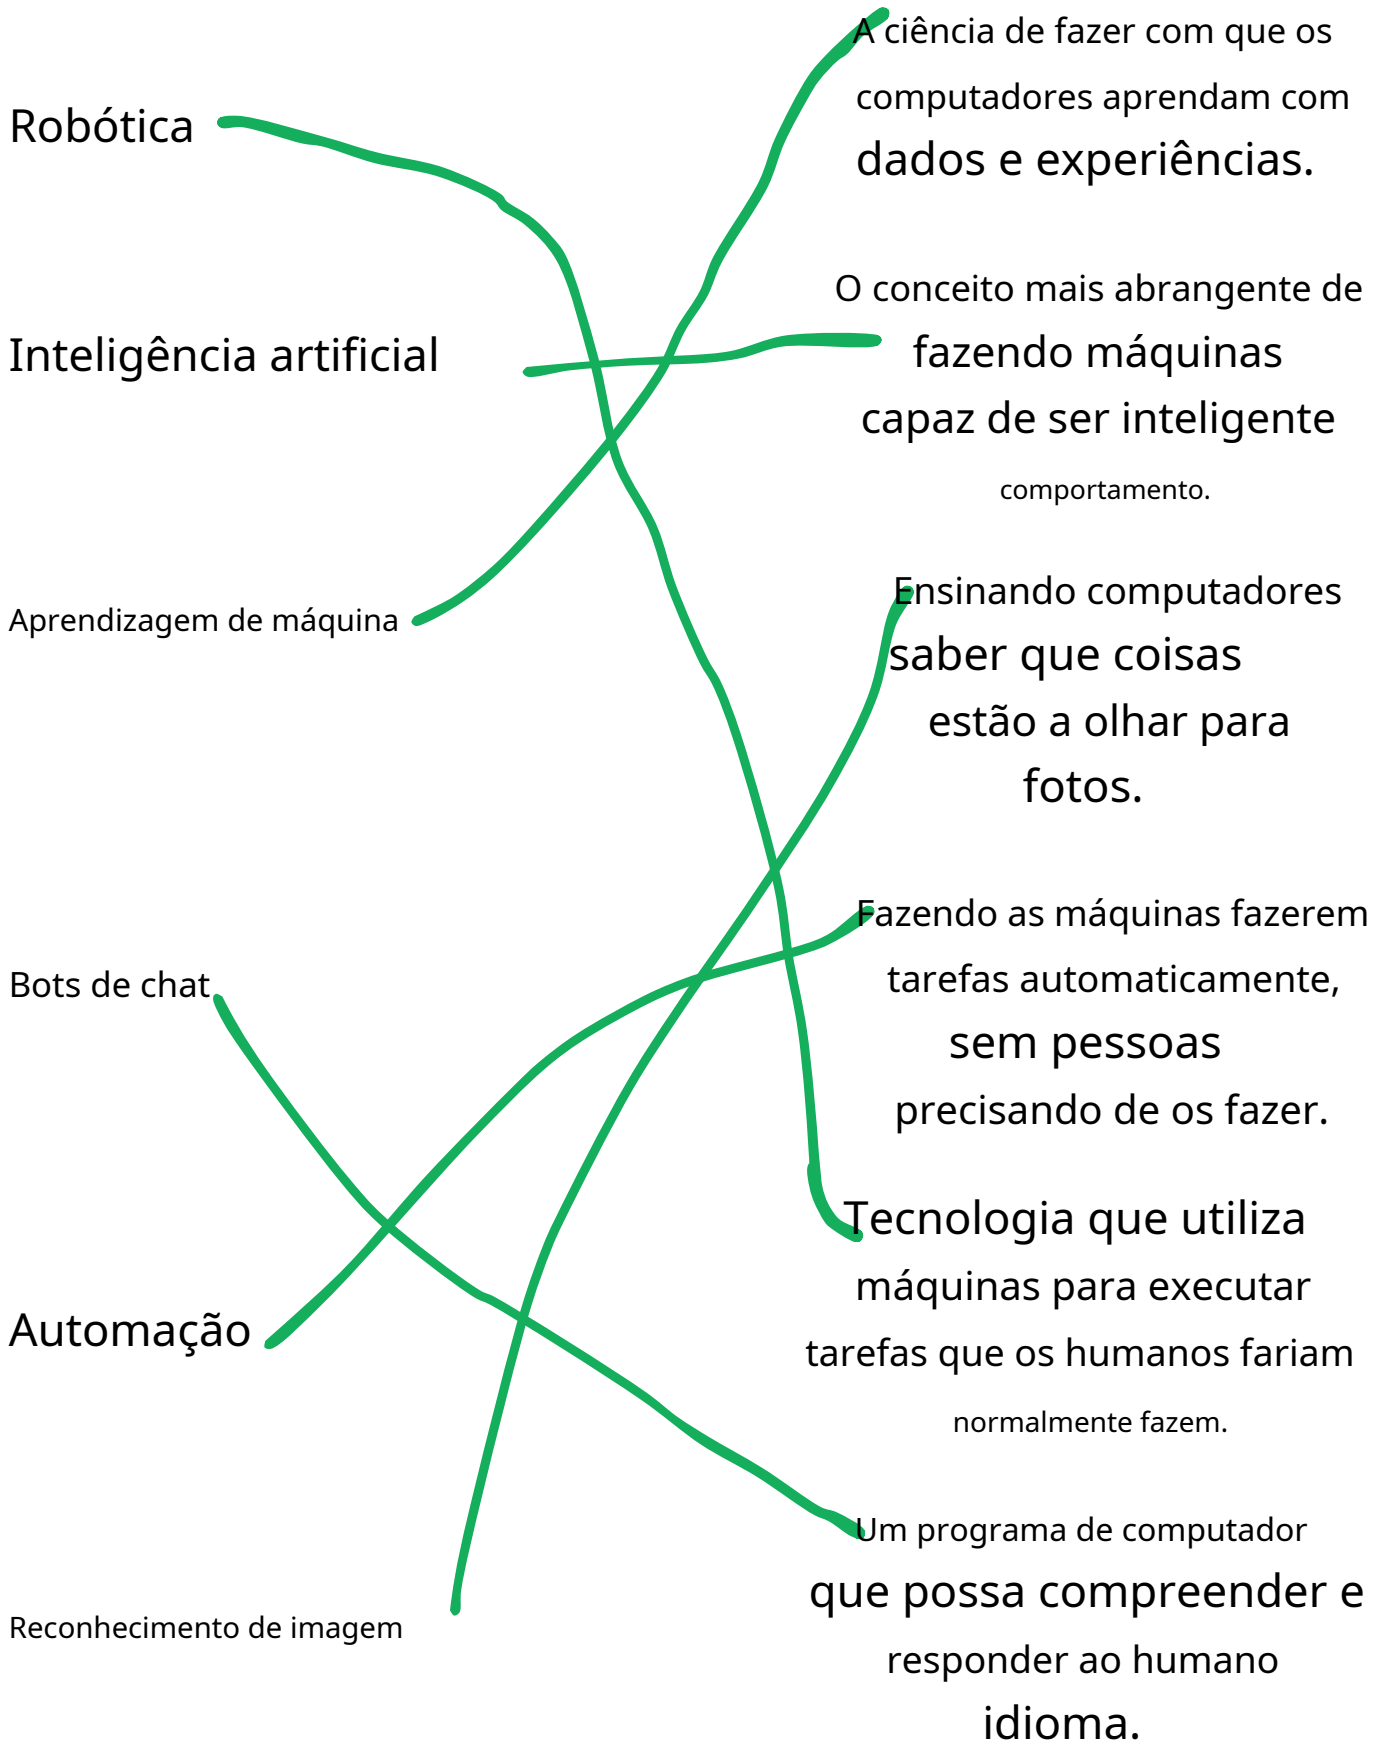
Robótica

Inteligência artificial

Aprendizagem de máquina

Bots de chat

Automação

Reconhecimento de imagem

A ciência de fazer com que os computadores aprendam com dados e experiências.

O conceito mais abrangente de fazendo máquinas capaz de ser inteligente comportamento.

Ensinando computadores saber que coisas estão a olhar para fotos.

Fazendo as máquinas fazerem tarefas automaticamente, sem pessoas precisando de os fazer.

Tecnologia que utiliza máquinas para executar tarefas que os humanos fariam normalmente fazem.

Um programa de computador que possa compreender e responder ao humano idioma.